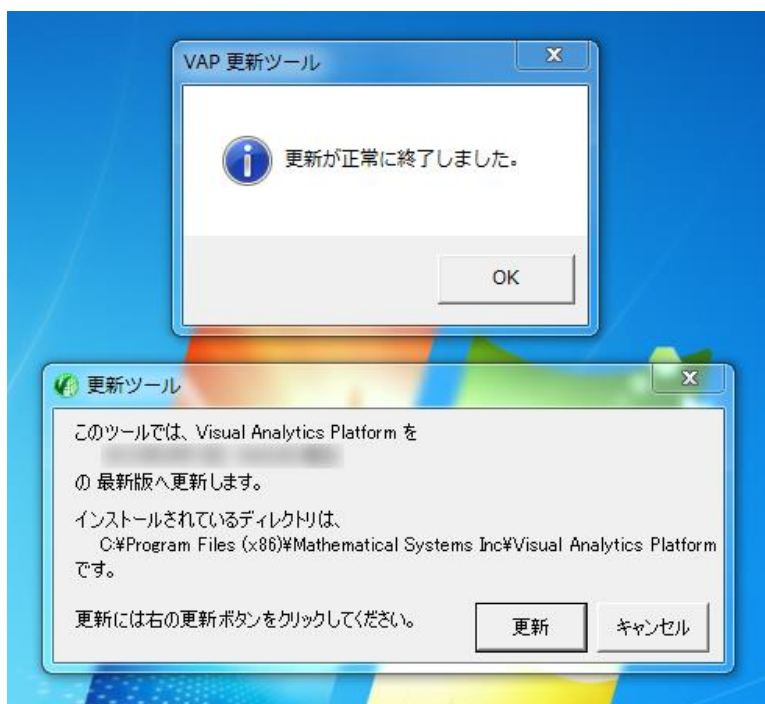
VAP 更新ツール

x

更新が正常に終了しました。

OK

更新ツール

x

このツールでは、Visual Analytics Platform を
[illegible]
の 最新版へ更新します。

インストールされているディレクトリは、
C:¥Program Files (x86)¥Mathematical Systems Inc¥Visual Analytics Platform
です。

更新には右の更新ボタンをクリックしてください。

更新

キャンセル